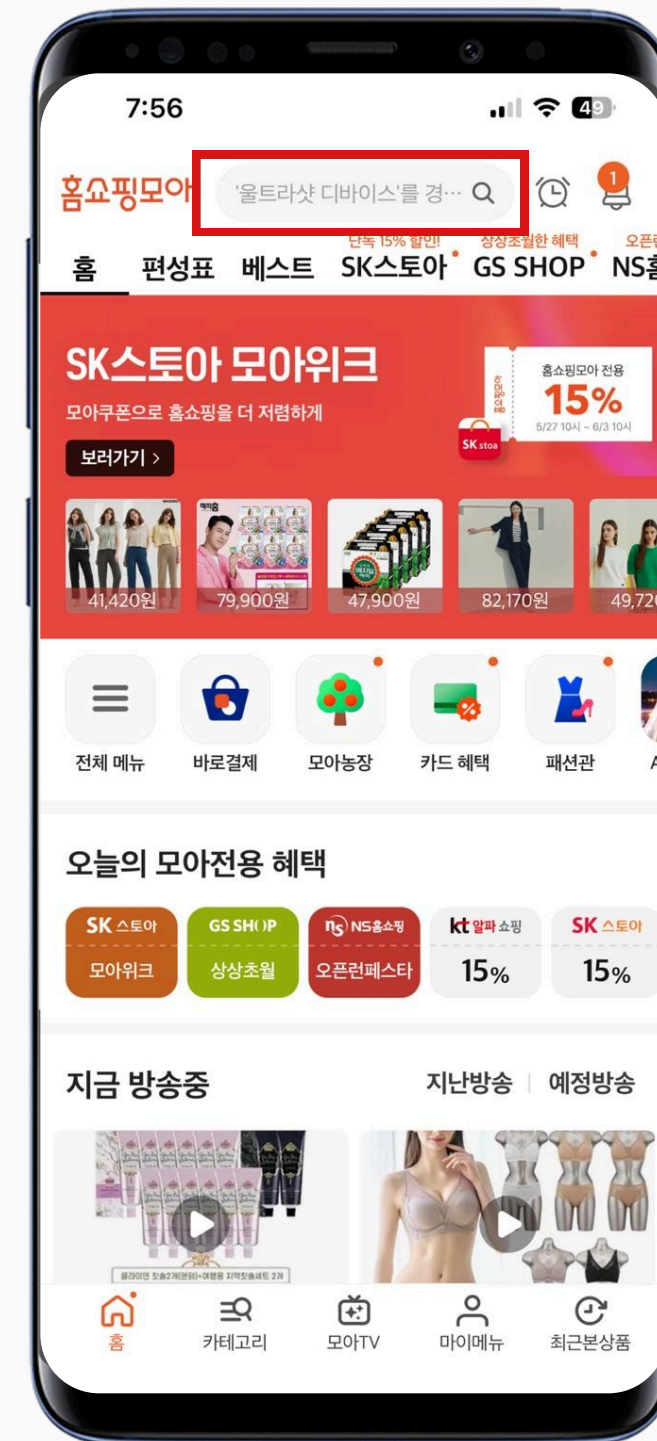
7:56

49

홈쇼핑모아

'울트라샷 디바이스'를 경…

1

단독 15% 할인! 상상초월한 혜택 오픈

홈 편성표 베스트 SK스토아 GS SHOP NS홈

SK스토아 모아위크

모아쿠폰으로 홈쇼핑을 더 저렴하게

보러가기 >

홈쇼핑모아 전용

15%

5/27 10시 ~ 6/3 10시

SK stoa

41,420원 79,900원 47,900원 82,170원 49,72

전체 메뉴 바로결제 모아농장 카드 혜택 패션관

오늘의 모아전용 혜택

| SK 스토아 | GS SHOP | NS홈쇼핑 | kt 알파 쇼핑 | SK 스토아 |
|---|---|---|---|---|
| 모아위크 | 상상초월 | 오픈런페스타 | 15% | 15% |

지금 방송중

지난방송 | 예정방송

홈 카테고리 모아TV 마이메뉴 최근본상품